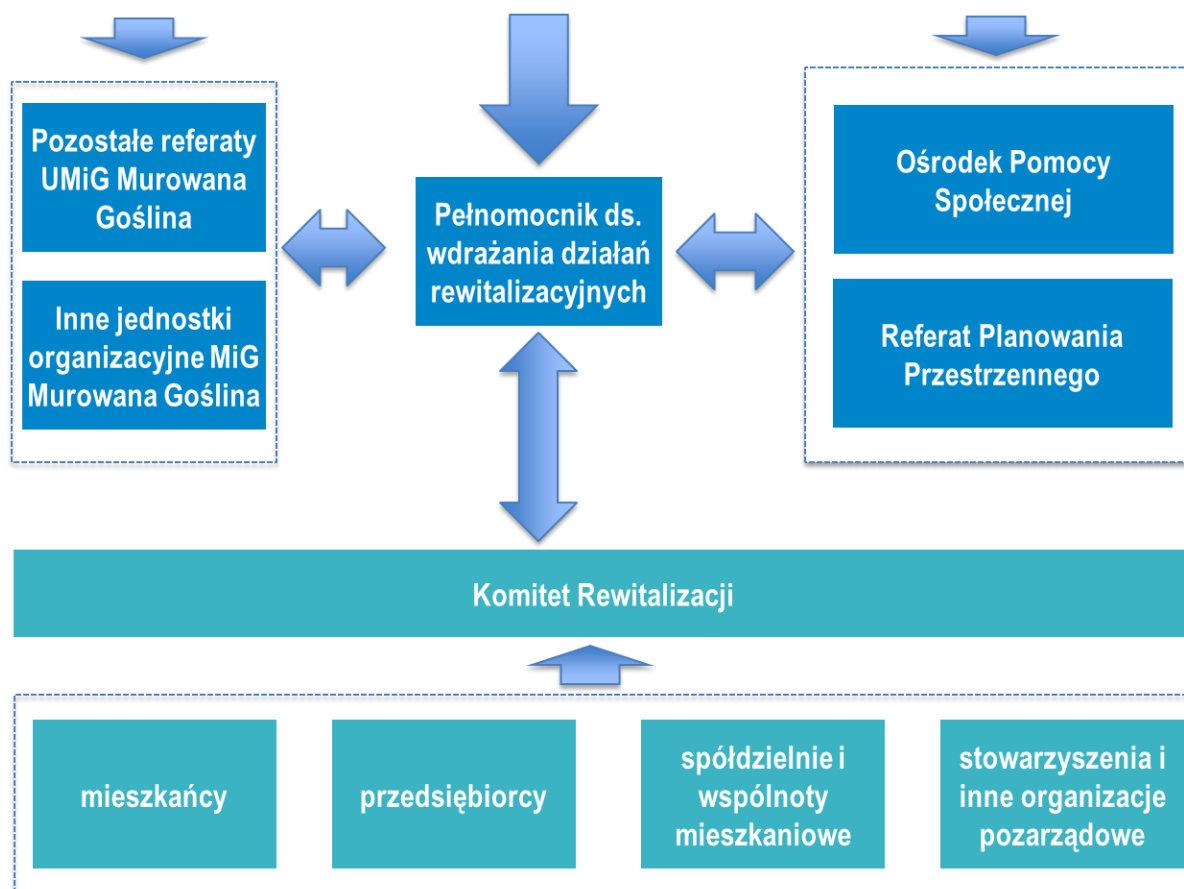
Pozostałe referaty UMiG Murowana Goślina

Inne jednostki organizacyjne MiG Murowana Goślina

Pełnomocnik ds. wdrażania działań rewitalizacyjnych

Ośrodek Pomocy Społecznej

Referat Planowania Przestrzennego

Komitet Rewitalizacji

mieszkańcy

przedsiębiorcy

spółdzielnie i wspólnoty mieszkaniowe

stowarzyszenia i inne organizacje pozarządowe